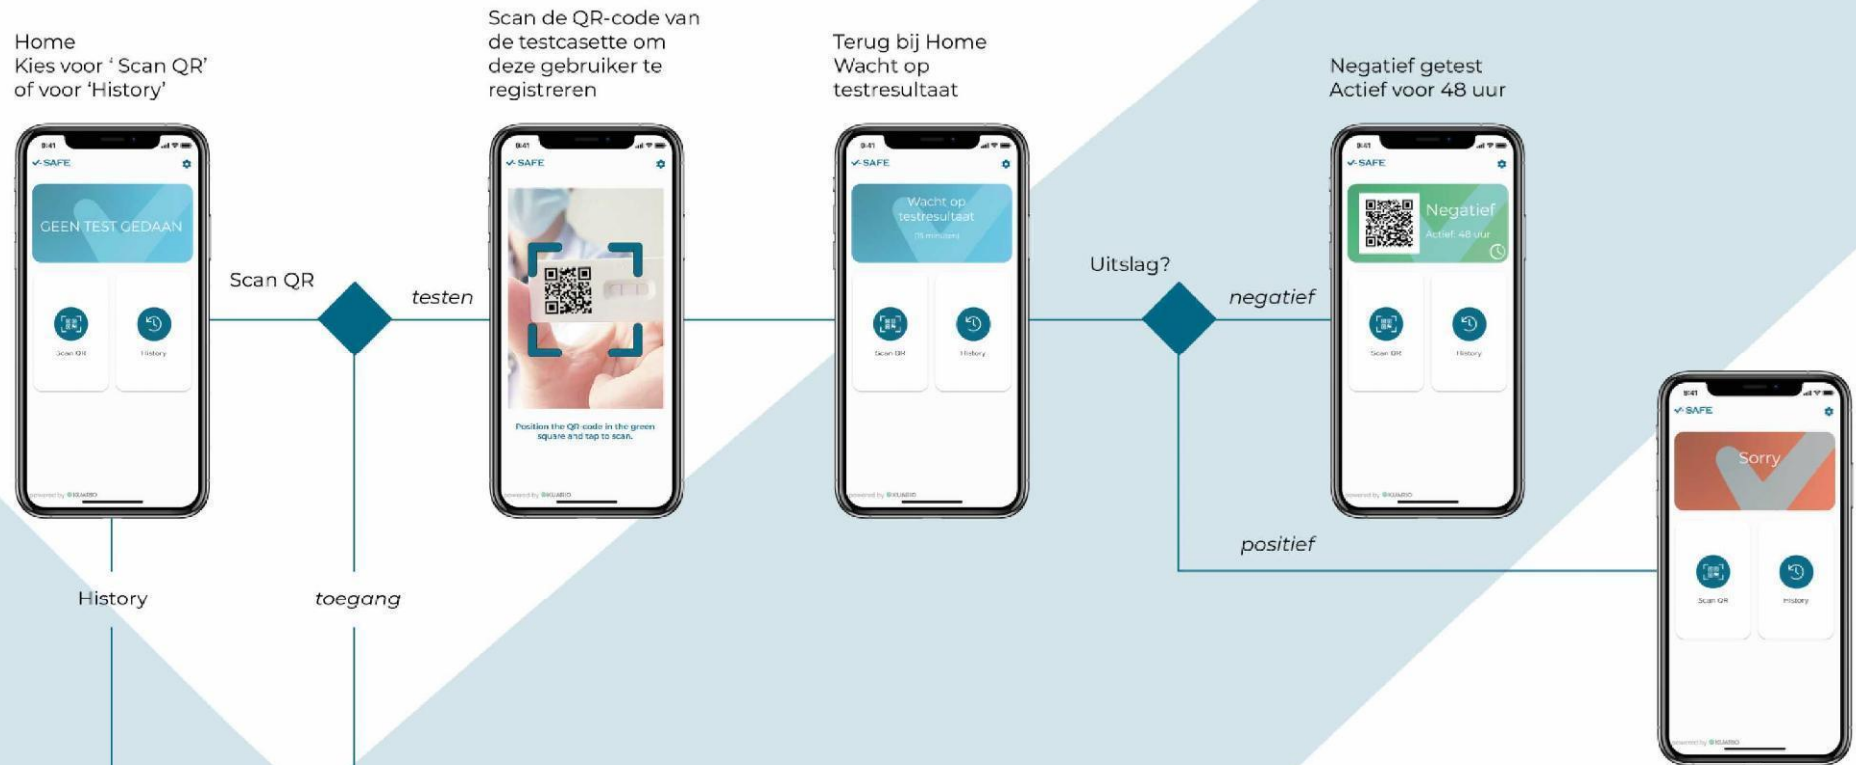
Home
Kies voor ' Scan QR' of voor 'History'

9:41
V-SAFE
GEEN TEST GEDAAN
Scan QR
History
powered by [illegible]

Scan QR

testen

Scan de QR-code van de testcasette om deze gebruiker te registreren

9:41
V-SAFE
Position the QR code in the green square and tap to scan.
powered by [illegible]

Terug bij Home
Wacht op testresultaat

9:41
V-SAFE
Wacht op testresultaat
(15 minuten)
Scan QR
History
powered by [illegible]

Uitslag?

negatief

Negatief getest
Actief voor 48 uur

9:41
V-SAFE
Negatief
Actief: 48 uur
Scan QR
History
powered by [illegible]

9:41
V-SAFE
Sorry
Scan QR
History
powered by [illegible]

positief

History

toegang